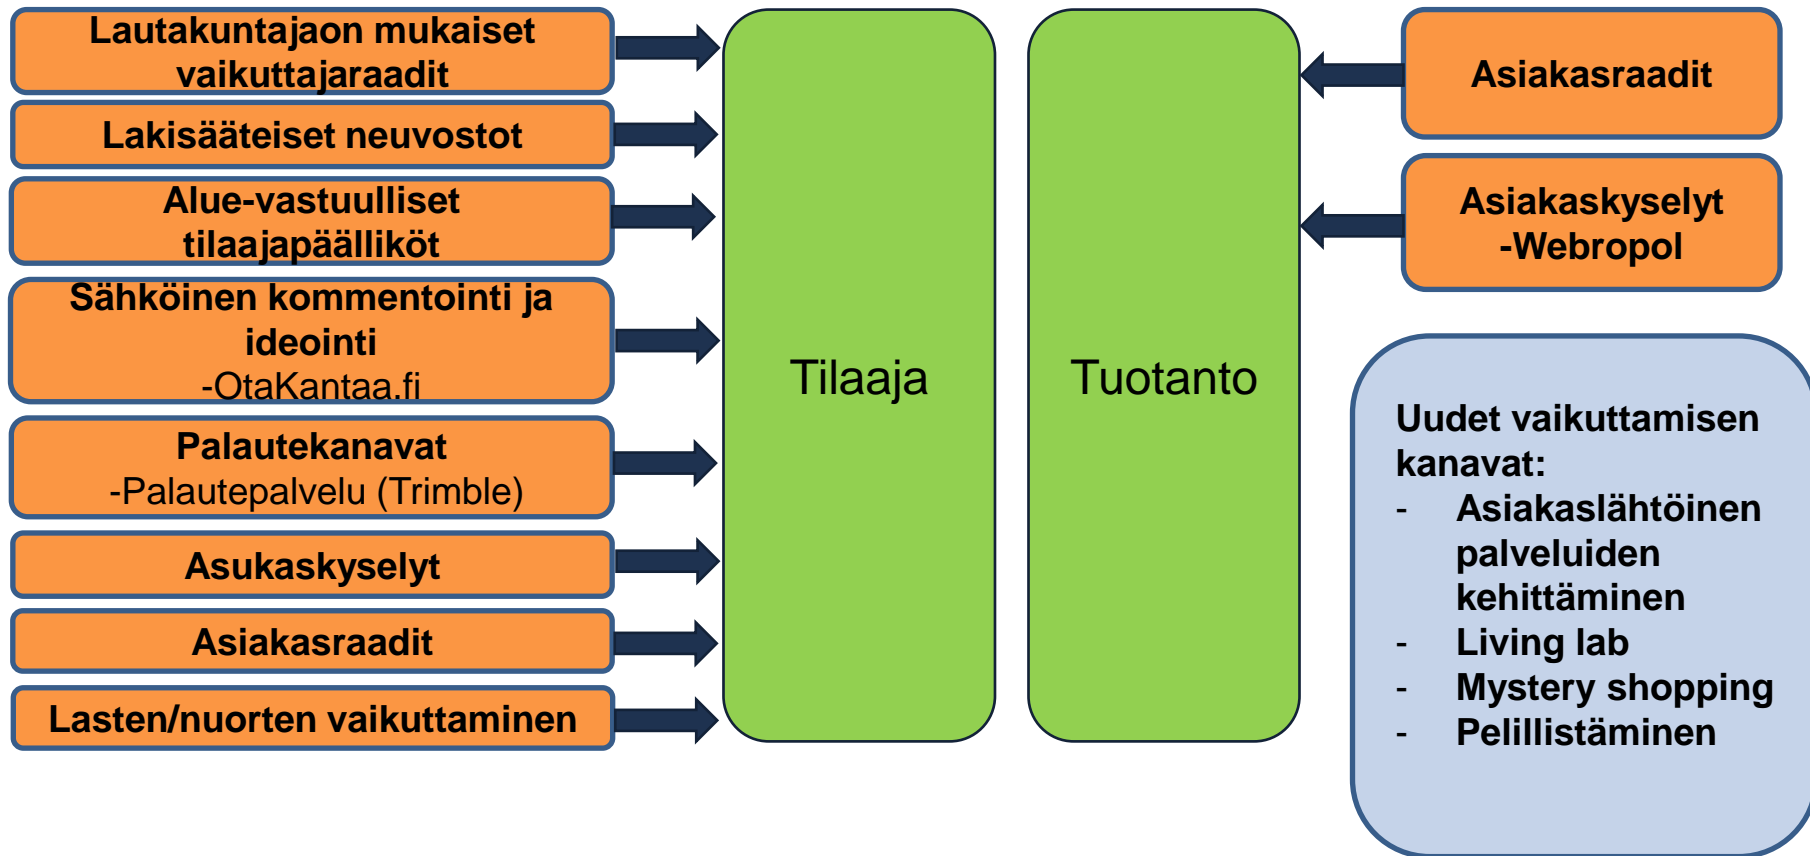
Lautakuntajaon mukaiset vaikuttajaraadit

Lakisääteiset neuvostot

Alue-vastuulliset tilaajapäälliköt

Sähköinen kommentointi ja ideointi
-OtaKantaa.fi

Palautekanavat
-Palautepalvelu (Trimble)

Asukaskyselyt

Asiakasraadit

Lasten/nuorten vaikuttaminen

Tilaaja

Tuotanto

Asiakasraadit

Asiakaskyselyt
-Webropol

Uudet vaikuttamisen kanavat:
- Asiakaslähtöinen palveluiden kehittäminen
- Living lab
- Mystery shopping
- Pelillistäminen